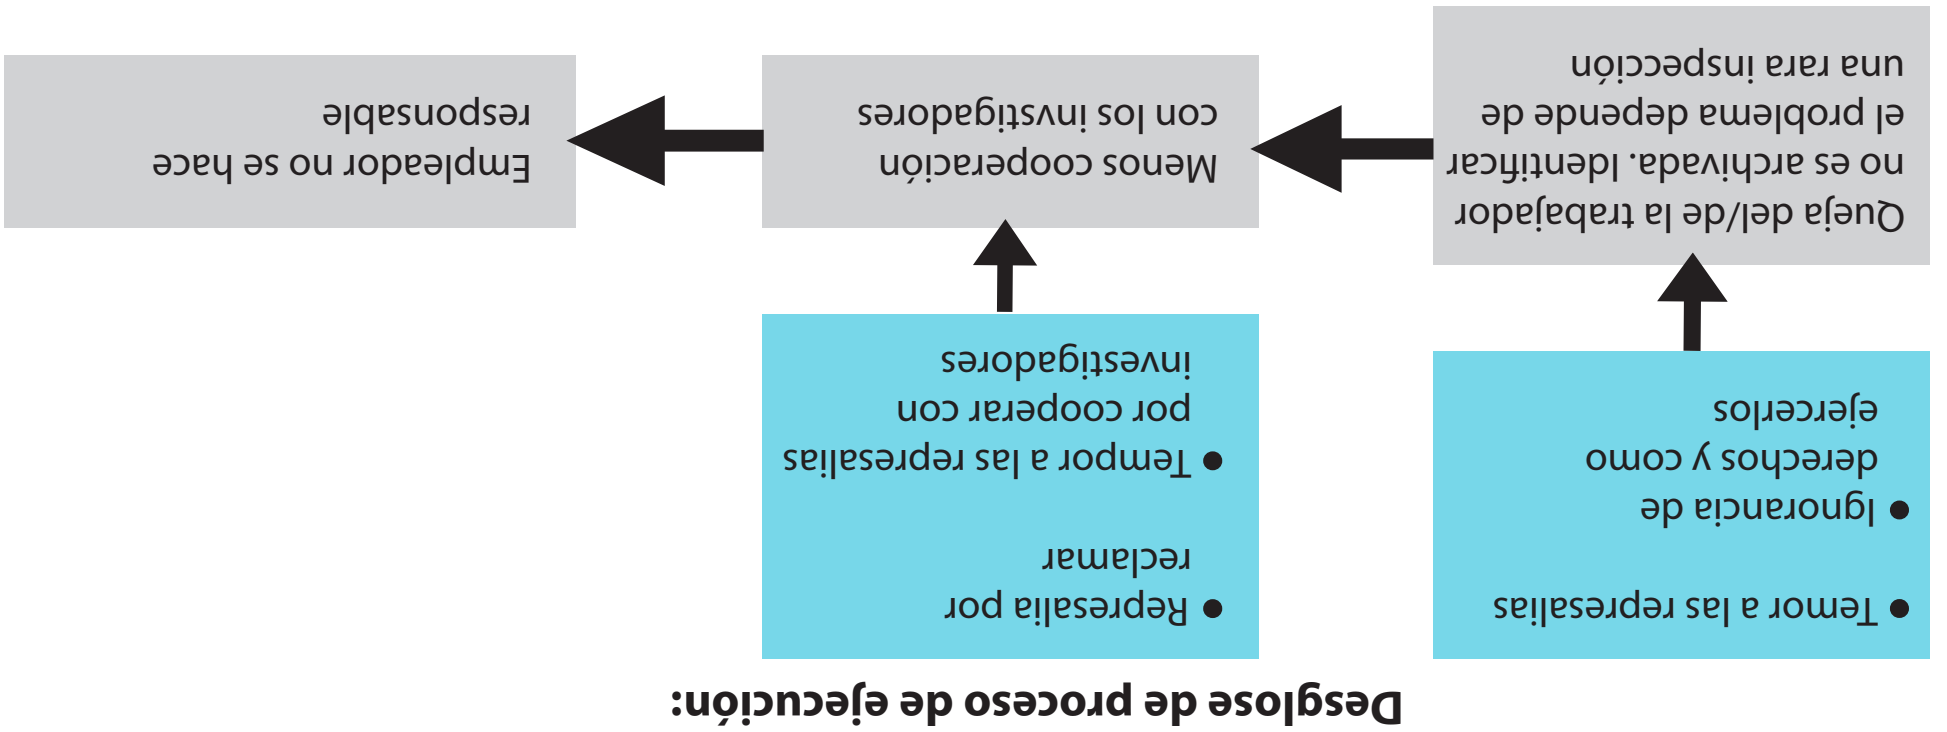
Desglose de proceso de ejecución:

Queja del/de la trabajador no es archivada. Identificar el problema depende de una rara inspección

Menos cooperación con los investigadores

Empleador no se hace responsable

• Temor a las represalias
• Ignorancia de derechos y como ejercerlos

• Represalia por reclamar
• Temor a las represalias por cooperar con investigadores